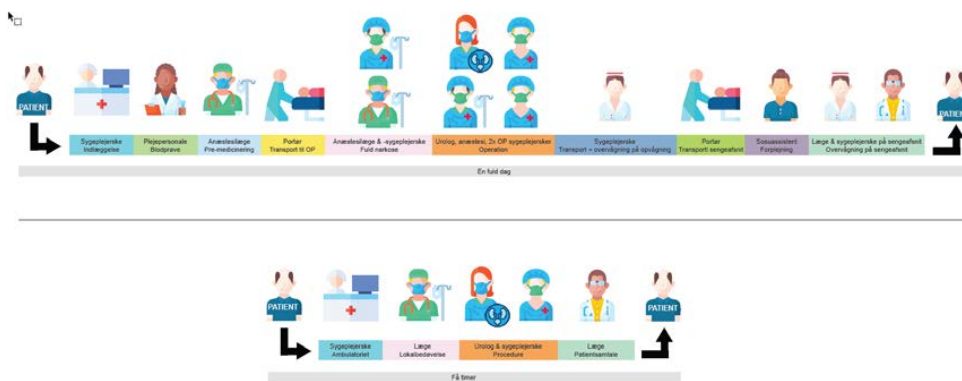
PATIENT

| Sygeplejerske Indlæggelse | Plejepersonale Blodprøve | Anæstesilæge Præ-medicinering | Portør Transport til OP | Anæstesilæge & -sygeplejerske Fuld narkose | Urolog, anæstesi, 2x OP sygeplejersker Operation | Sygeplejerske Transport + overvågning på opvågning | Portør Transport sengeafsnit | Sosuassistent Forplejning | Læge & sygeplejerske på sengeafsnit Overvågning på sengeafsnit |
|---|---|---|---|---|---|---|---|---|---|

PATIENT

En fuld dag

PATIENT

| Sygeplejerske Ambulatoriet | Læge Lokalbedøvelse | Urolog & sygeplejerske Procedure | Læge Patientsamtale |
|---|---|---|---|

PATIENT

Få timer